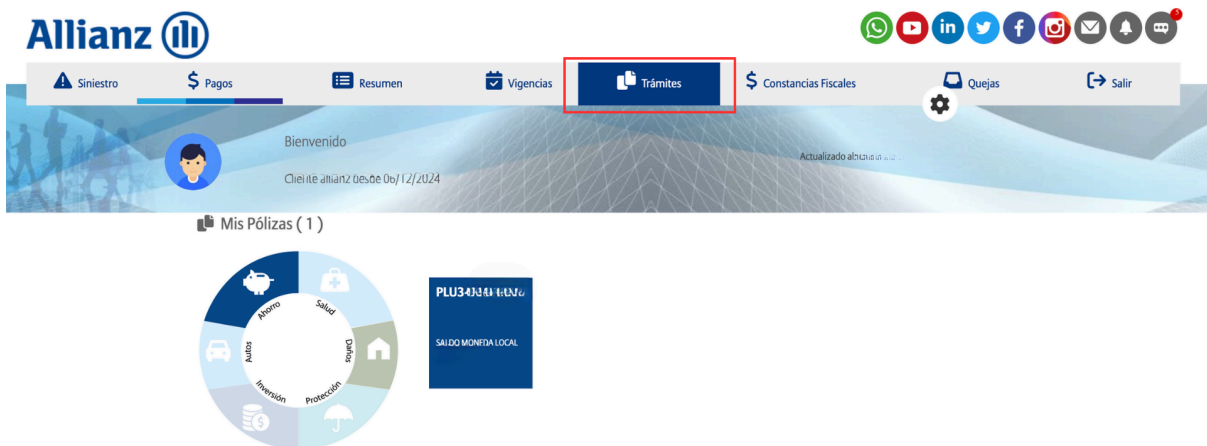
Allianz

1

Siniestro
Pagos
Resumen
Vigencias
Trámites
Constancias Fiscales
Quejas
Salir

Bienvenido

Cliente allianz desde 06/12/2024

Actualizado al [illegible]

Mis Pólizas ( 1 )

Ahorro
Salud
Daños
Protección
Inversión
Autos

PLU3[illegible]

SALDO MONEDA LOCAL